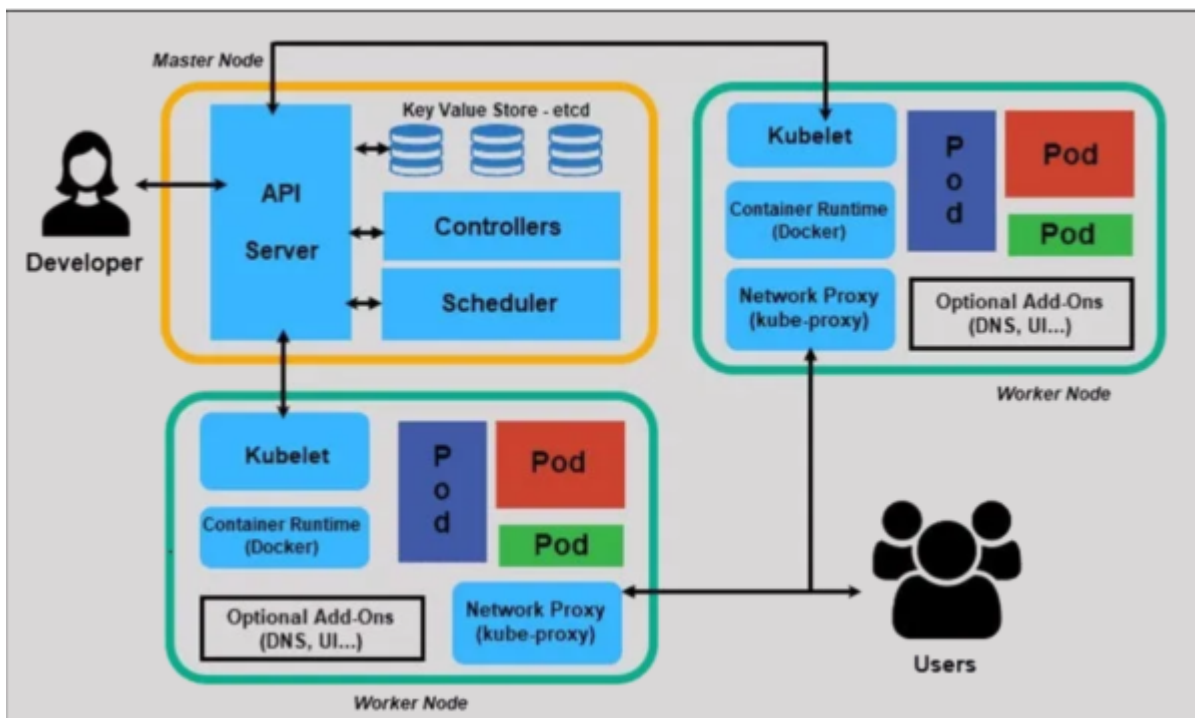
Master Node

Key Value Store - etcd

API Server

Controllers

Scheduler

Developer

Kubelet

Container Runtime (Docker)

Network Proxy (kube-proxy)

Pod

Pod

Pod

Optional Add-Ons (DNS, UI...)

Worker Node

Kubelet

Container Runtime (Docker)

Pod

Pod

Pod

Optional Add-Ons (DNS, UI...)

Network Proxy (kube-proxy)

Users

Worker Node